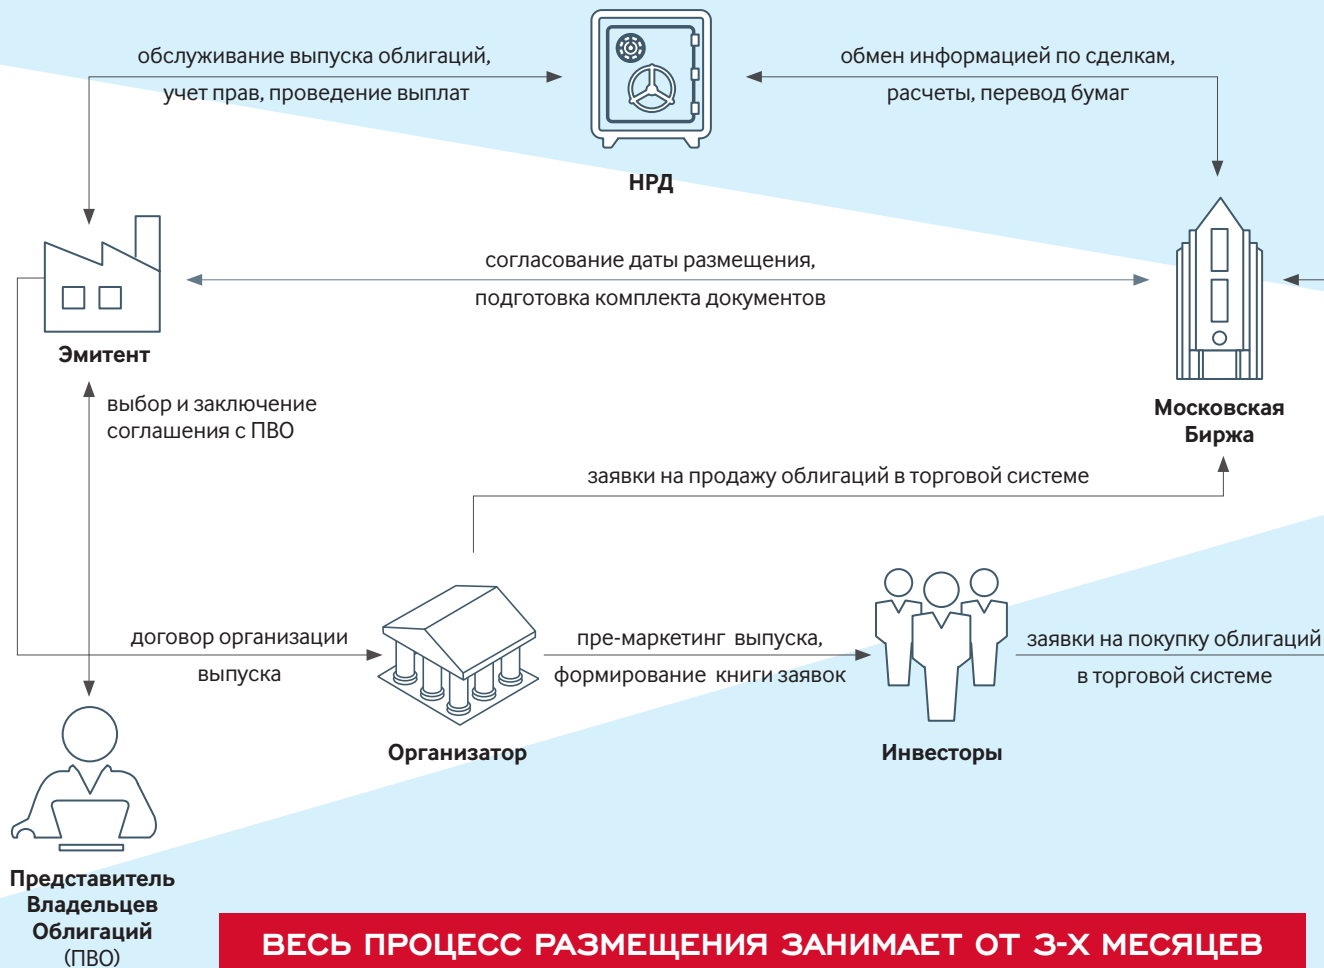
обслуживание выпуска облигаций, учет прав, проведение выплат

НРД

обмен информацией по сделкам, расчеты, перевод бумаг

согласование даты размещения, подготовка комплекта документов

Эмитент

Московская Биржа

выбор и заключение соглашения с ПВО

заявки на продажу облигаций в торговой системе

договор организации выпуска

пре-маркетинг выпуска, формирование книги заявок

заявки на покупку облигаций в торговой системе

Организатор

Инвесторы

Представитель Владельцев Облигаций (ПВО)

ВЕСЬ ПРОЦЕСС РАЗМЕЩЕНИЯ ЗАНИМАЕТ ОТ 3-Х МЕСЯЦЕВ